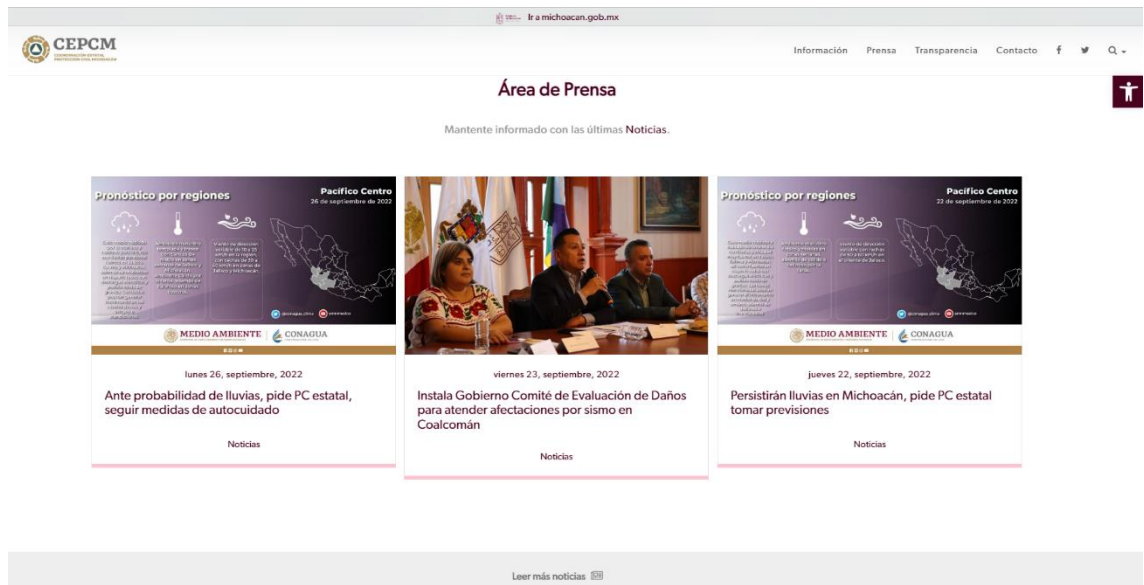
Ir a michoacan.gob.mx

CEPCM
COORDINACIÓN ESTATAL PROTECCIÓN CIVIL MICHOACÁN

Información Prensa Transparencia Contacto

Área de Prensa

Mantente informado con las últimas Noticias.

Pronóstico por regiones
Pacífico Centro
26 de septiembre de 2022
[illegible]
MEDIO AMBIENTE | CONAGUA

lunes 26, septiembre, 2022
Ante probabilidad de lluvias, pide PC estatal, seguir medidas de autocuidado
Noticias

viernes 23, septiembre, 2022
Instala Gobierno Comité de Evaluación de Daños para atender afectaciones por sismo en Coalcomán
Noticias

Pronóstico por regiones
Pacífico Centro
22 de septiembre de 2022
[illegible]
MEDIO AMBIENTE | CONAGUA

jueves 22, septiembre, 2022
Persistirán lluvias en Michoacán, pide PC estatal tomar previsiones
Noticias

Leer más noticias